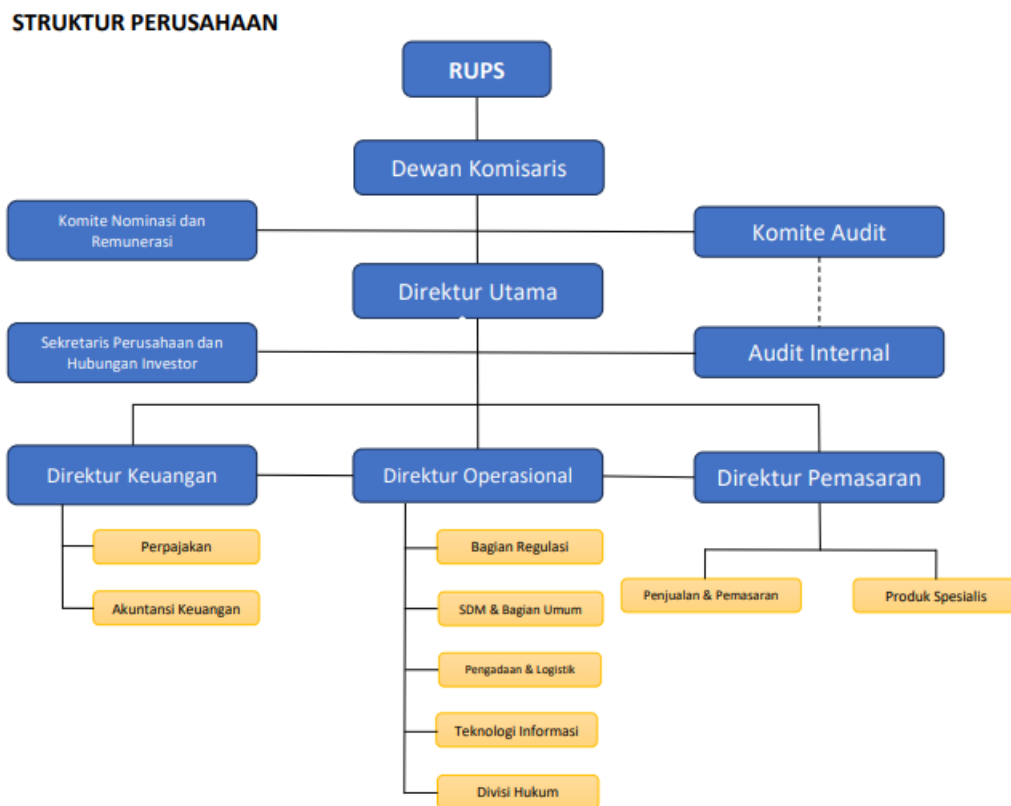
STRUKTUR PERUSAHAAN

RUPS

Dewan Komisaris

Komite Nominasi dan Remunerasi

Komite Audit

Direktur Utama

Sekretaris Perusahaan dan Hubungan Investor

Audit Internal

Direktur Keuangan

Direktur Operasional

Direktur Pemasaran

Perpajakan

Akuntansi Keuangan

Bagian Regulasi

SDM & Bagian Umum

Pengadaan & Logistik

Teknologi Informasi

Divisi Hukum

Penjualan & Pemasaran

Produk Spesialis